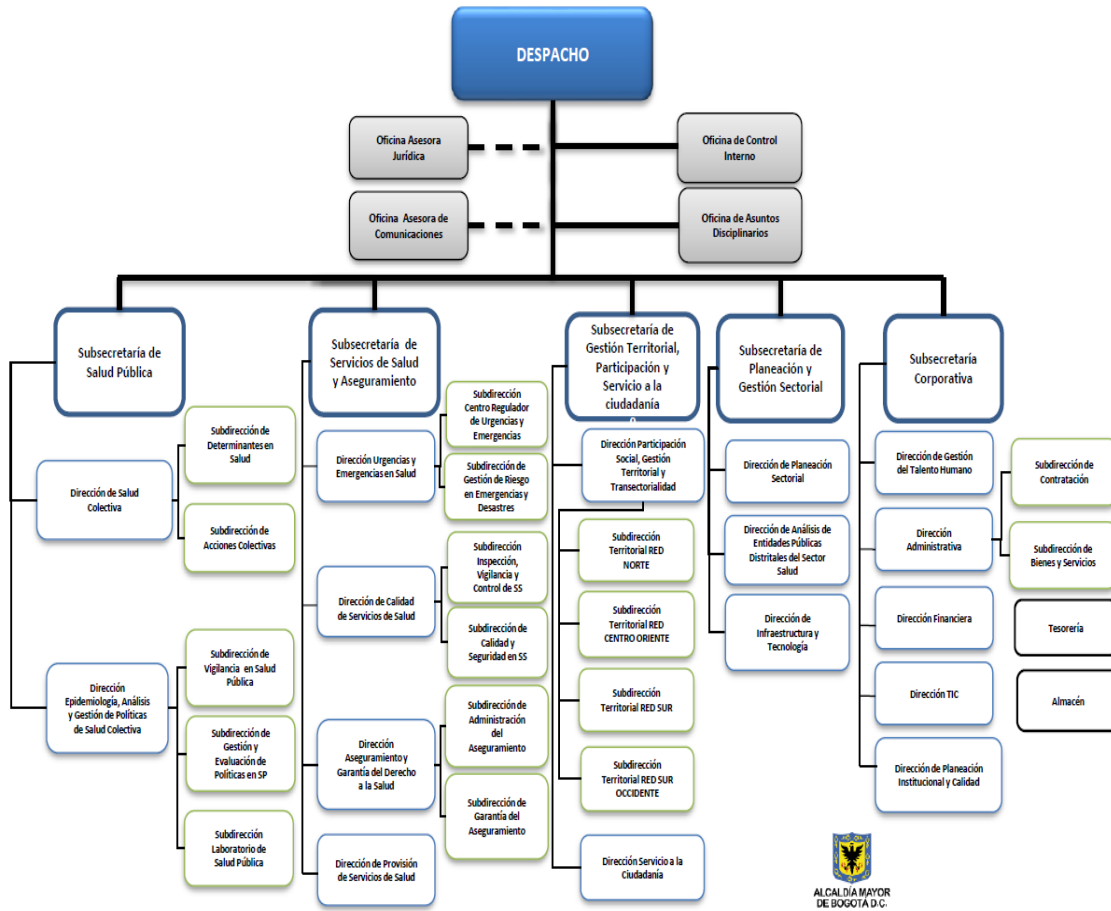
DESPACHO

Oficina Asesora Jurídica

Oficina de Control Interno

Oficina Asesora de Comunicaciones

Oficina de Asuntos Disciplinarios

Subsecretaría de Salud Pública

Dirección de Salud Colectiva

Subdirección de Determinantes en Salud

Subdirección de Acciones Colectivas

Dirección Epidemiología, Análisis y Gestión de Políticas de Salud Colectiva

Subdirección de Vigilancia en Salud Pública

Subdirección de Gestión y Evaluación de Políticas en SP

Subdirección Laboratorio de Salud Pública

Subsecretaría de Servicios de Salud y Aseguramiento

Dirección Urgencias y Emergencias en Salud

Subdirección Centro Regulador de Urgencias y Emergencias

Subdirección de Gestión de Riesgo en Emergencias y Desastres

Dirección de Calidad de Servicios de Salud

Subdirección Inspección, Vigilancia y Control de SS

Subdirección de Calidad y Seguridad en SS

Dirección Aseguramiento y Garantía del Derecho a la Salud

Subdirección de Administración del Aseguramiento

Subdirección de Garantía del Aseguramiento

Dirección de Provisión de Servicios de Salud

Subsecretaría de Gestión Territorial, Participación y Servicio a la ciudadanía

Dirección Participación Social, Gestión Territorial y Transectorialidad

Subdirección Territorial RED NORTE

Subdirección Territorial RED CENTRO ORIENTE

Subdirección Territorial RED SUR

Subdirección Territorial RED SUR OCCIDENTE

Dirección Servicio a la Ciudadanía

Subsecretaría de Planeación y Gestión Sectorial

Dirección de Planeación Sectorial

Dirección de Análisis de Entidades Públicas Distritales del Sector Salud

Dirección de Infraestructura y Tecnología

Subsecretaría Corporativa

Dirección de Gestión del Talento Humano

Subdirección de Contratación

Dirección Administrativa

Subdirección de Bienes y Servicios

Tesorería

Dirección Financiera

Almacén

Dirección TIC

Dirección de Planeación Institucional y Calidad

ALCALDÍA MAYOR DE BOGOTÁ D.C.